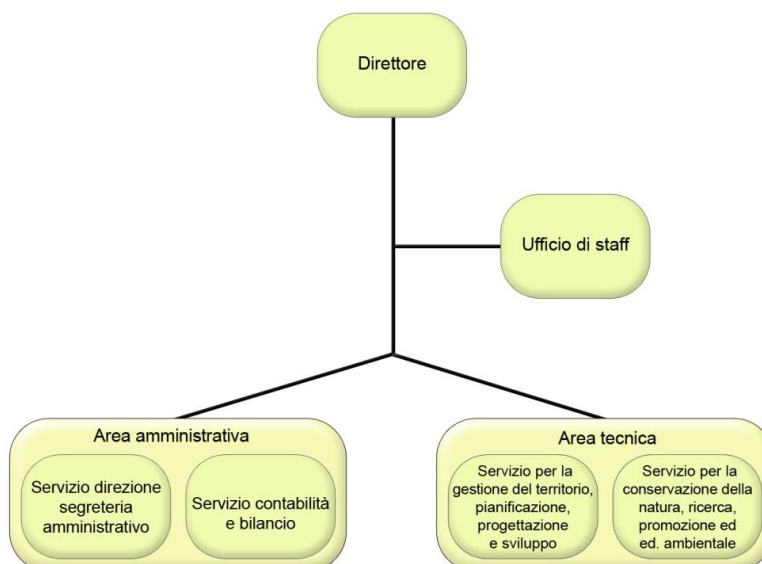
Direttore

Ufficio di staff

Area amministrativa

Servizio direzione segreteria amministrativo

Servizio contabilità e bilancio

Area tecnica

Servizio per la gestione del territorio, pianificazione, progettazione e sviluppo

Servizio per la conservazione della natura, ricerca, promozione ed ed. ambientale